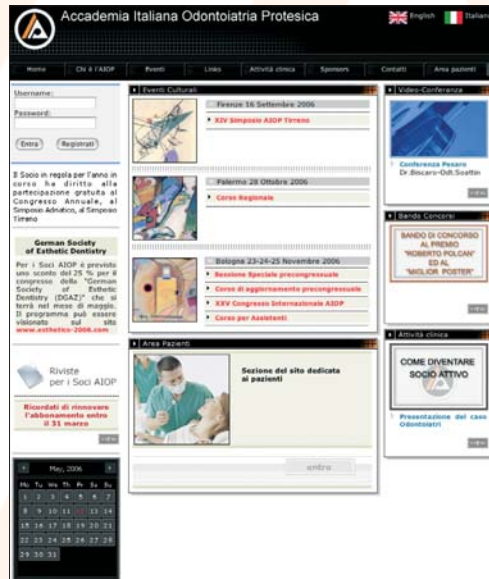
Accademia Italiana Odontoiatria Protesica

English Italiano

Home | Chi è l'AIOP | Eventi | Links | Attività clinica | Sponsors | Contatti | Area pazienti

Username:

Password:

Entra | Registrati

Il Socio in regola per l'anno in corso ha diritto alla partecipazione gratuita al Congresso Annuale, al Simposio Adriatico, al Simposio Tirreno

German Society of Esthetic Dentistry

Per i Soci AIOP è previsto uno sconto del 25 % per il congresso della "German Society of Esthetic Dentistry (DGAZ)" che si terrà nel mese di maggio. Il programma può essere visionato sul sito www.esthetics-2006.com

Riviste per i Soci AIOP

Ricordati di rinnovare l'abbonamento entro il 31 marzo

May, 2006

| Mo | Tu | We | Th | Fr | Sa | Su |
|---|---|---|---|---|---|---|
| 1 | 2 | 3 | 4 | 5 | 6 | 7 |
| 8 | 9 | 10 | 11 | 12 | 13 | 14 |
| 15 | 16 | 17 | 18 | 19 | 20 | 21 |
| 22 | 23 | 24 | 25 | 26 | 27 | 28 |
| 29 | 30 | 31 | | | | |

Eventi Culturali

Firenze 16 Settembre 2006

XIV Simposio AIOP Tirreno

Palermo 28 Ottobre 2006

Corso Regionale

Bologna 23-24-25 Novembre 2006

Sessione Speciale precongressuale

Corso di aggiornamento precongressuale

XXV Congresso Internazionale AIOP

Corso per Assistenti

Area Pazienti

Sezione del sito dedicata ai pazienti

entra

Video-Conferenze

Conferenza Pesaro Dr.Biscaro-Odt.Soattin

Bando Concorsi

BANDO DI CONCORSO AL PREMIO "ROBERTO POLCAN" ED AL "MIGLIOR POSTER"

Attività clinica

COME DIVENTARE SOCIO ATTIVO

Presentazione dei casi Odontoiatri